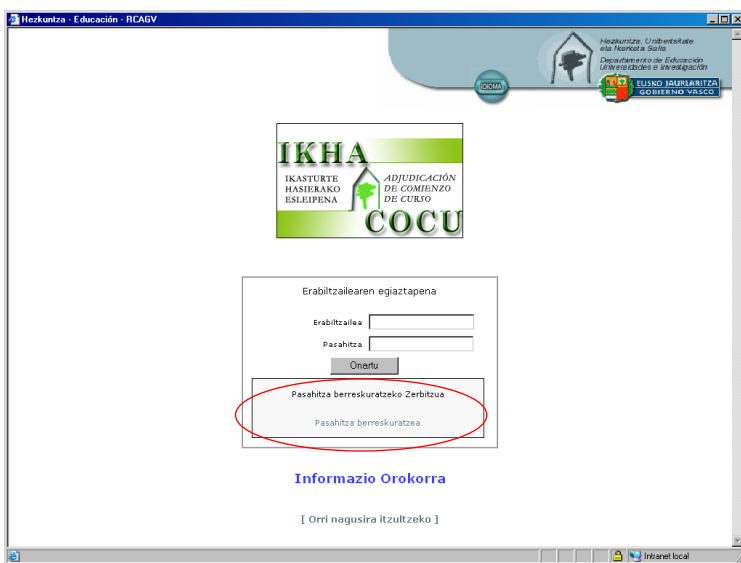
Hezkuntza - Educación - RCAGV

Hezkuntza, Unibertsitate eta Ikerketa Saila
Departamento de Educación Universidades e Investigación

IDIOMA

EUSKO JAURLARITZA
GOBIERNO VASCO

IKHA
IKASTURTE HASIERAKO ESLEIPENA
ADJUDICACIÓN DE COMIENZO DE CURSO
COCU

Erabiltzailearen egiaztapena

Erabiltzailea
Pasahitza
Onartu

Pasahitza berreskuratzeko Zerbitzua

Pasahitza berreskuratzea

Informazio Orokorra

[ Orri nagusira itzultzeko ]

Intranet local